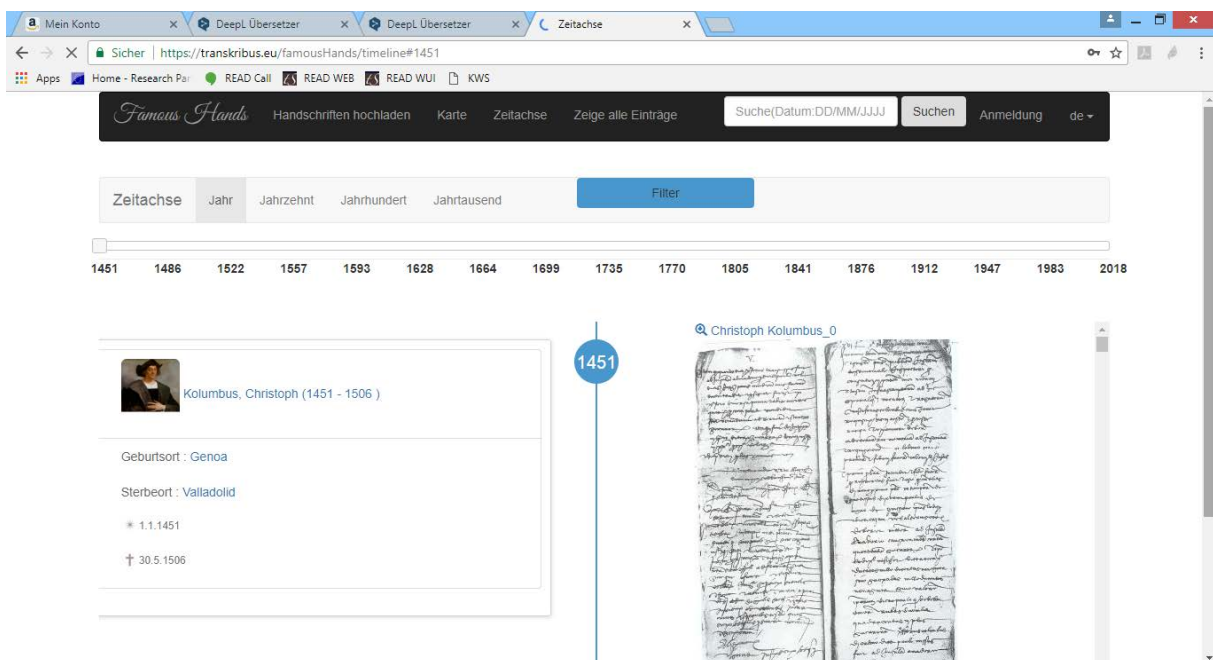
Mein Konto ×
DeepL Übersetzer ×
DeepL Übersetzer ×
Zeitachse ×

Sicher | https://transkribus.eu/famousHands/timeline#1451

Apps Home - Research Par READ Call READ WEB READ WUI KWS

Famous Hands Handschriften hochladen Karte Zeitachse Zeige alle Einträge Suche(Datum:DD/MM/JJJJ Suchen Anmeldung de

Zeitachse Jahr Jahrzehnt Jahrhundert Jahrtausend Filter

1451 1486 1522 1557 1593 1628 1664 1699 1735 1770 1805 1841 1876 1912 1947 1983 2018

Kolumbus, Christoph (1451 - 1506 )

Geburtsort : Genoa

Sterbeort : Valladolid

* 1.1.1451

† 30.5.1506

1451

Christoph Kolumbus_0

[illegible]